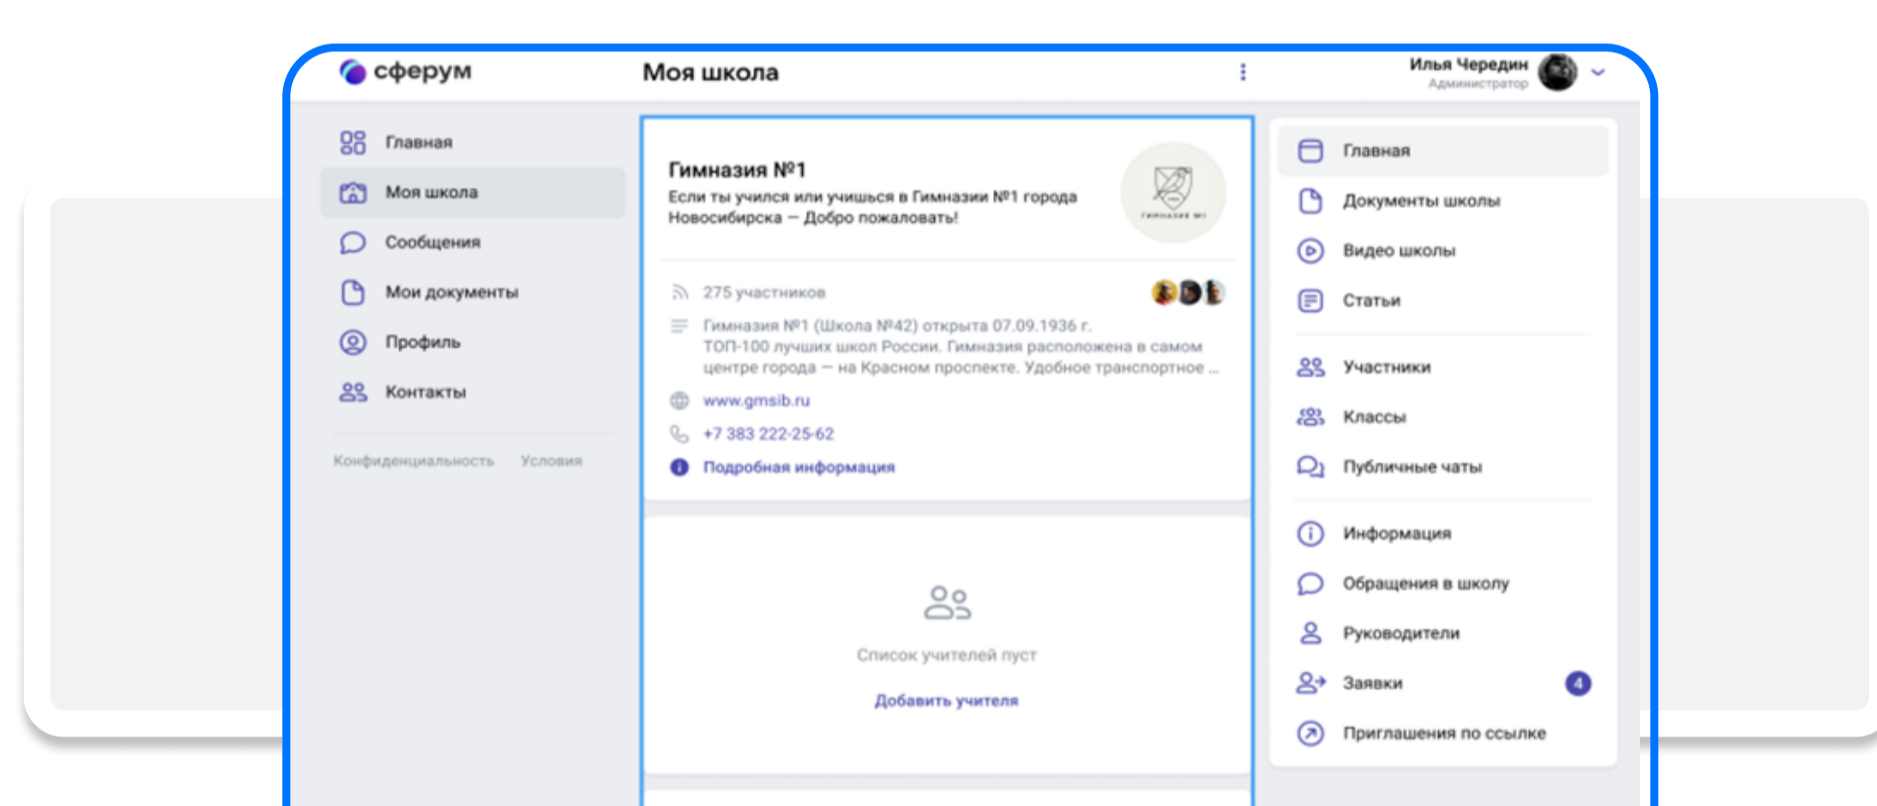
сферум

Моя школа

Илья Чередин
Администратор

Главная
Моя школа
Сообщения
Мои документы
Профиль
Контакты

Конфиденциальность Условия

Гимназия №1
Если ты учился или учишься в Гимназии №1 города Новосибирска — Добро пожаловать!

ГИМНАЗИЯ №1

275 участников

Гимназия №1 (Школа №42) открыта 07.09.1936 г. ТОП-100 лучших школ России. Гимназия расположена в самом центре города — на Красном проспекте. Удобное транспортное ...

www.gmsib.ru

+7 383 222-25-62

Подробная информация

Список учителей пуст

Добавить учителя

Главная
Документы школы
Видео школы
Статьи

Участники
Классы
Публичные чаты

Информация
Обращения в школу
Руководители
Заявки 4
Приглашения по ссылке